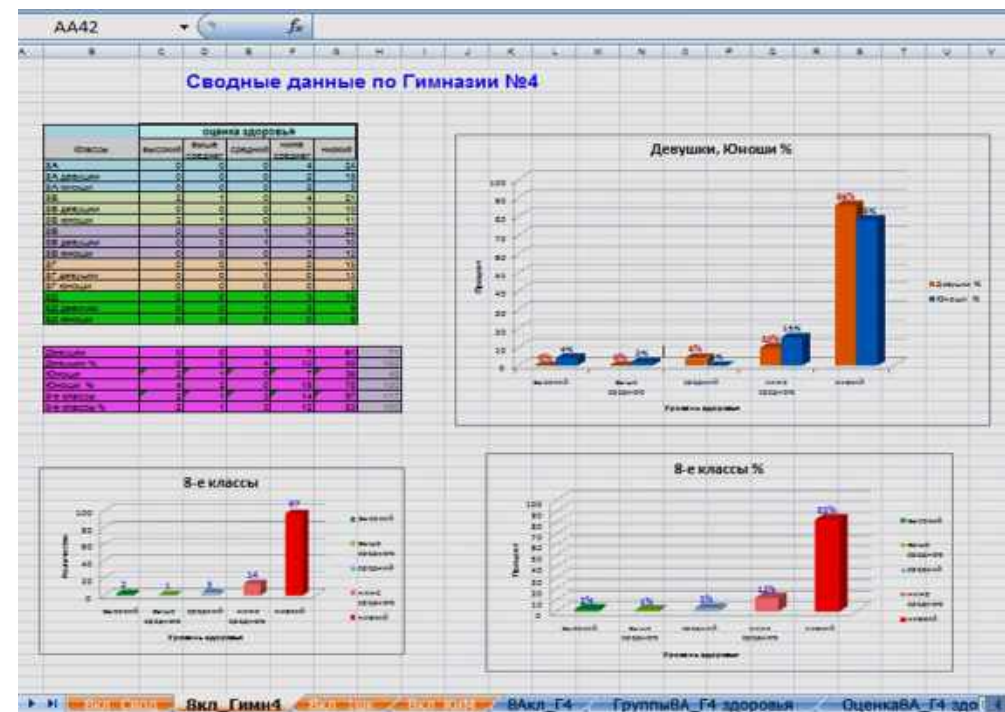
AA42

$f_x$

A B C D E F G H I J K L M N O P Q R S T U V

Сводные данные по Гимназии №4

| Класс | высокий | выше среднего | средний | ниже среднего | низкий |
|---|---|---|---|---|---|
| 8А | 0 | 0 | 0 | 4 | 24 |
| 8А девушки | 0 | 0 | 0 | 2 | 13 |
| 8А юноши | 0 | 0 | 0 | 2 | 11 |
| 8Б | 2 | 1 | 0 | 4 | 21 |
| 8Б девушки | 1 | 0 | 0 | 1 | 10 |
| 8Б юноши | 1 | 1 | 0 | 3 | 11 |
| 8В | 0 | 0 | 1 | 3 | 20 |
| 8В девушки | 0 | 0 | 1 | 1 | 10 |
| 8В юноши | 0 | 0 | 0 | 2 | 10 |
| 8Г | 0 | 0 | 1 | 3 | 22 |
| 8Г девушки | 0 | 0 | 1 | 0 | 13 |
| 8Г юноши | 0 | 0 | 0 | 3 | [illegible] |
| 8Д | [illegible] | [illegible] | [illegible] | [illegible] | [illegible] |
| 8Д девушки | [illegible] | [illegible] | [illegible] | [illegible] | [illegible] |
| 8Д юноши | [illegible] | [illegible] | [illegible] | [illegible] | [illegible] |

| | | | | | | |
|---|---|---|---|---|---|---|
| Девушки | 0 | 0 | 3 | 7 | 61 | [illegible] |
| Девушки % | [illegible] | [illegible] | 4 | 10 | 86 | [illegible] |
| Юноши | 2 | 1 | 0 | 7 | 36 | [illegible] |
| Юноши % | 4 | 2 | 0 | 15 | 78 | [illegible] |
| 8-е классы | 2 | 1 | 3 | 14 | 97 | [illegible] |
| 8-е классы % | 2 | 1 | 2 | 12 | 83 | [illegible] |

Девушки, Юноши %

100 90 80 70 60 50 40 30 20 10 0

Процент

0% 4% 0% 2% 4% 0% 10% 15% 86% 78%

высокий выше среднего средний ниже среднего низкий

Уровень здоровья

Девушки % Юноши %

8-е классы

100 80 60 40 20 0

Количество

2 1 3 14 97

высокий выше среднего средний ниже среднего низкий

Уровень здоровья

высокий выше среднего средний ниже среднего низкий

8-е классы %

100 90 80 70 60 50 40 30 20 10 0

Процент

2% 1% 3% 12% 83%

высокий выше среднего средний ниже среднего низкий

Уровень здоровья

высокий выше среднего средний ниже среднего низкий

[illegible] 8кл_Гимн4 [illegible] 8Акл_Г4 Группы8А_Г4 здоровья Оценка8А_Г4 здо